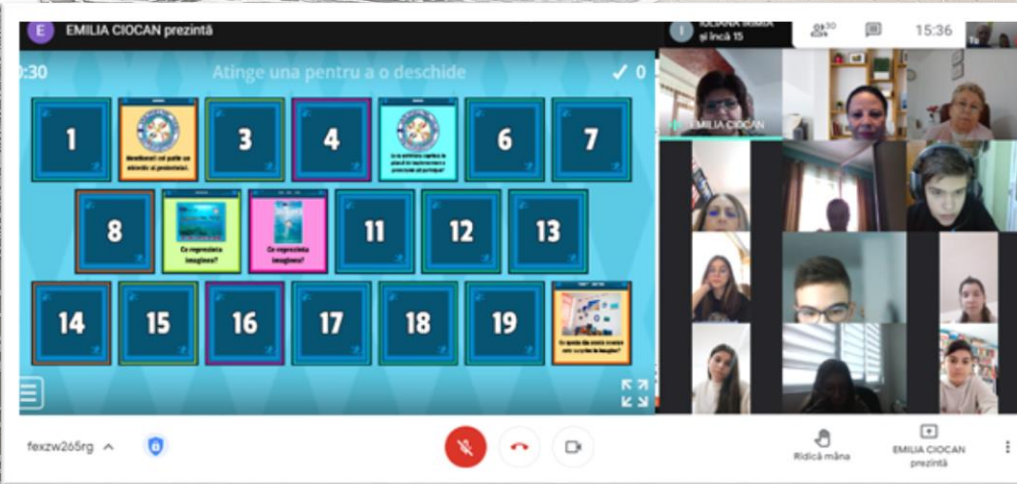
E EMILIA CIOCAN prezintă

0:30 Atinge una pentru a o deschide ✓ 0

1

Menționați cel puțin un element al proiectului.

3

4

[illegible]

6

7

8

Ce reprezintă imaginea?

Ce reprezintă imaginea?

11

12

13

14

15

16

17

18

19

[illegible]

I IOLANA IRIMIA și încă 15

15:36

EMILIA CIOCAN

fexzw2o5rg

Ridică mâna

EMILIA CIOCAN prezintă